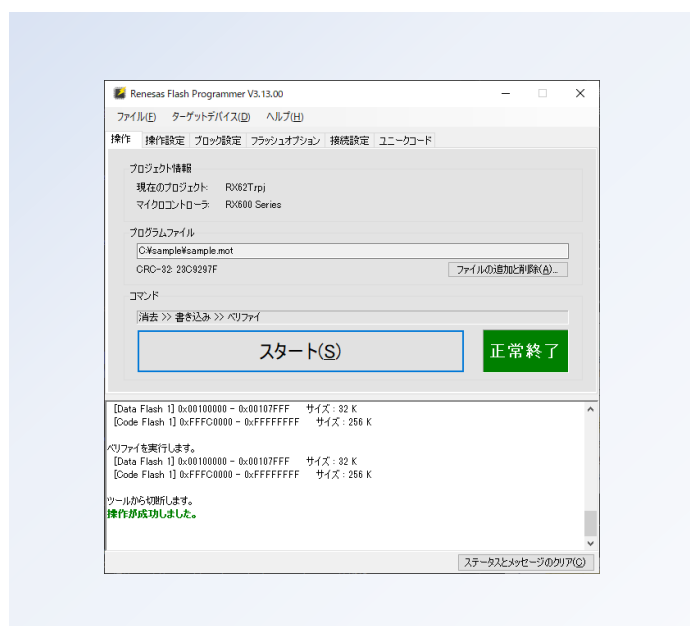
Renesas Flash Programmer V3.13.00

ファイル(F)　ターゲットデバイス(D)　ヘルプ(H)

操作　操作設定　ブロック設定　フラッシュオプション　接続設定　ユニークコード

プロジェクト情報
現在のプロジェクト:　RX62T.rpj
マイクロコントローラ:　RX600 Series

プログラムファイル
C:¥sample¥sample.mot
CRC-32: 23C9297F
ファイルの追加と削除(A)...

コマンド
消去 >> 書き込み >> ベリファイ

スタート(S)

正常終了

[Data Flash 1] 0x00100000 - 0x00107FFF　サイズ : 32 K
[Code Flash 1] 0xFFFC0000 - 0xFFFFFFFF　サイズ : 256 K

ベリファイを実行します。
[Data Flash 1] 0x00100000 - 0x00107FFF　サイズ : 32 K
[Code Flash 1] 0xFFFC0000 - 0xFFFFFFFF　サイズ : 256 K

ツールから切断します。
操作が成功しました。

ステータスとメッセージのクリア(C)